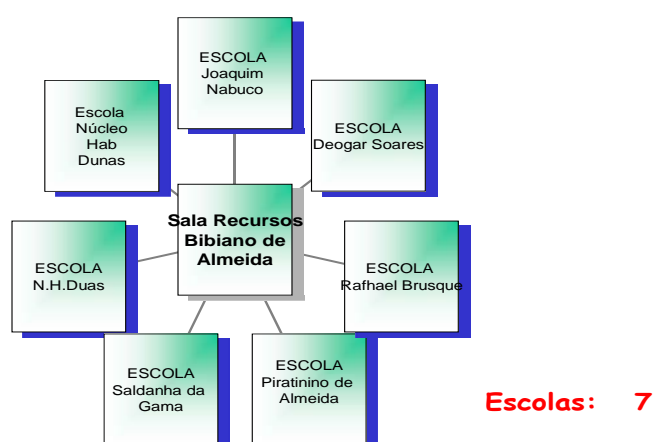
ESCOLA Joaquim Nabuco

Escola Núcleo Hab Dunas

ESCOLA Deogar Soares

Sala Recursos Bibiano de Almeida

ESCOLA N.H.Duas

ESCOLA Rafhael Brusque

ESCOLA Saldanha da Gama

ESCOLA Piratinino de Almeida

Escolas: 7